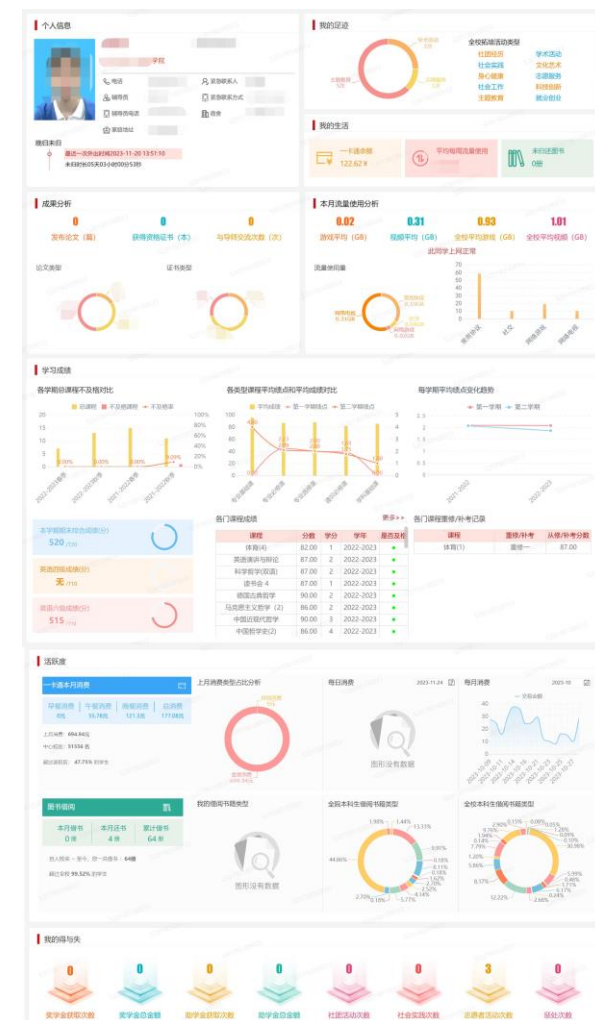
个人信息

学院

电话
紧急联系人
辅导员
紧急联系方式
辅导员电话
宿舍
家庭地址

最近进校

最近一次外出时间2023-11-20 13:51:10
未归时长05天03小时00分53秒

我的足迹

全校拓展活动类型
社团活动
学术活动
社会实践
文化艺术
身心健康
志愿服务
社会工作
科技创新
主题教育
就业创业

我的生活

一卡通余额
122.62 ¥

平均每周流量使用

未归还图书
0册

成果分析

0
发布论文（篇）

0
获得资格证书（本）

0
与导师交流次数（次）

论文类型

证书类型

本月流量使用分析

0.02
游戏平均（GB）

0.31
视频平均（GB）

0.93
全校平均游戏（GB）

1.01
全校平均视频（GB）

此同学上网正常

流量使用量

学习成绩

各学期总课程不及格对比

各类型课程平均绩点和平均成绩对比

每学期平均绩点变化趋势

第一学期
第二学期

本学期期末综合成绩(分)
520 /700

英语四级成绩(分)
无 /710

英语六级成绩(分)
515 /710

各门课程成绩

更多>>

| 课程 | 分数 | 学分 | 学年 | 是否及格 |
|---|---|---|---|---|
| 体育(4) | 82.00 | 1 | 2022-2023 | ● |
| 英语演讲与辩论 | 87.00 | 2 | 2022-2023 | ● |
| 科学哲学(双语) | 87.00 | 2 | 2022-2023 | ● |
| 读书会 4 | 87.00 | 1 | 2022-2023 | ● |
| 德国古典哲学 | 90.00 | 2 | 2022-2023 | ● |
| 马克思主义哲学（2） | 86.00 | 2 | 2022-2023 | ● |
| 中国近现代哲学 | 90.00 | 3 | 2022-2023 | ● |
| 中国哲学史(2) | 86.00 | 4 | 2022-2023 | ● |

各门课程重修/补考记录

| 课程 | 重修/补考 | 从修/补考分数 |
|---|---|---|
| 体育(1) | 重修一 | 87.00 |

活跃度

一卡通本月消费

早餐消费
午餐消费
晚餐消费
总消费
177.08元

上月消费 694.84元
中位数据 31556 名

上月消费类型占比分析

每日消费
2023-11-24

图形没有数据

每月消费
2023-10

图书借阅

本月借书
0 册
本月还书
4 册
累计借书
64 册

我的借阅书籍类型

图形没有数据

全院本科生借阅书籍类型

全校本科生借阅书籍类型

我的得与失

0
奖学金获取次数

0
奖学金总金额

0
助学金获取次数

0
助学金总金额

0
社团活动次数

0
社会实践次数

3
志愿者活动次数

0
违纪次数